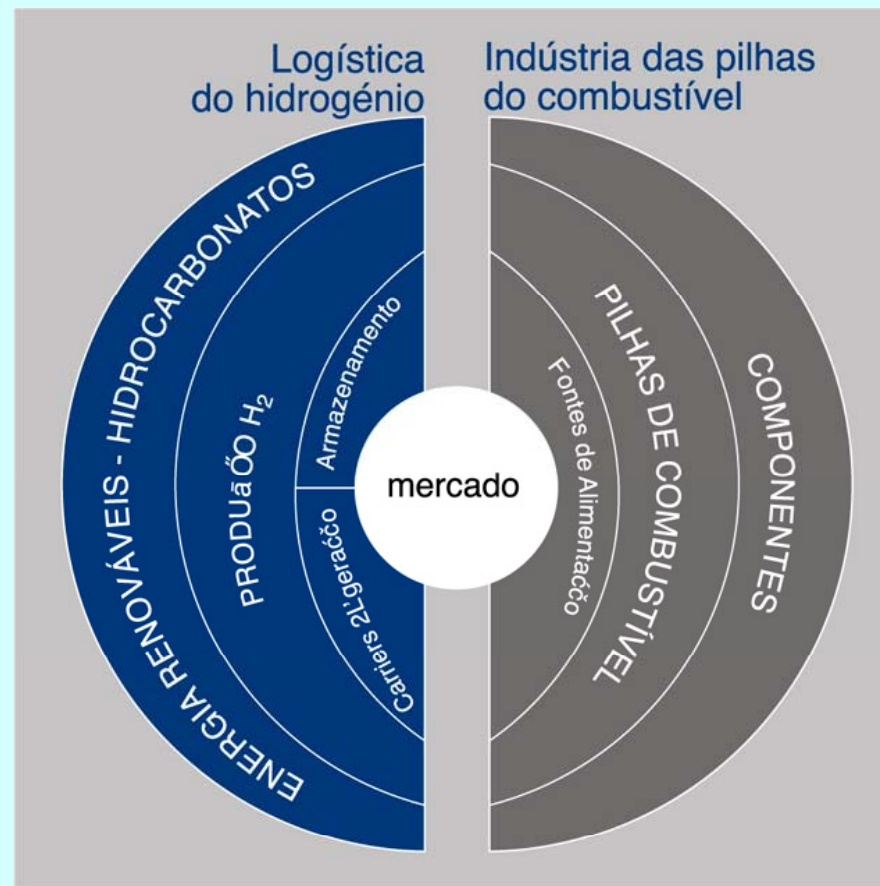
Logística do hidrogénio

Indústria das pilhas do combustível

ENERGIA RENOVÁVEIS - HIDROCARBONATOS

PRODUãÕO $H_2$

Armazenamento

Carriers 2Lgeraććo

mercado

Fontes de Alimentaććo

PILHAS DE COMBUSTÍVEL

COMPONENTES